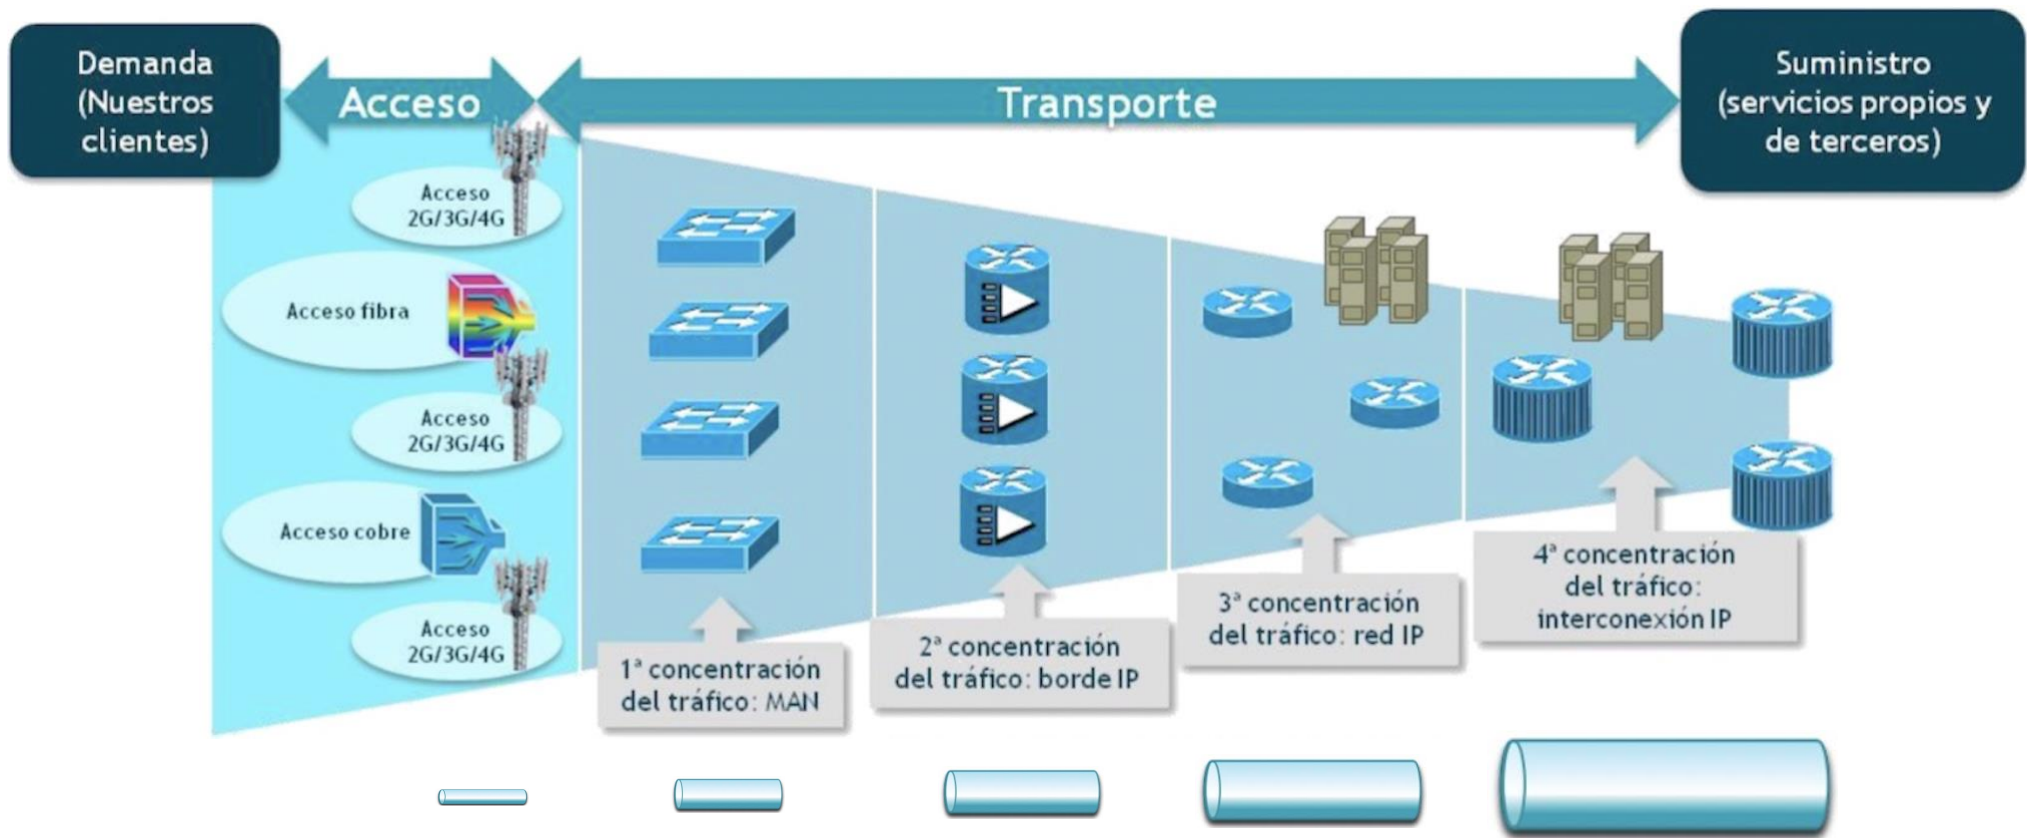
Demanda (Nuestros clientes)

Acceso

Transporte

Suministro (servicios propios y de terceros)

Acceso 2G/3G/4G

Acceso fibra

Acceso 2G/3G/4G

Acceso cobre

Acceso 2G/3G/4G

1ª concentración del tráfico: MAN

2ª concentración del tráfico: borde IP

3ª concentración del tráfico: red IP

4ª concentración del tráfico: interconexión IP